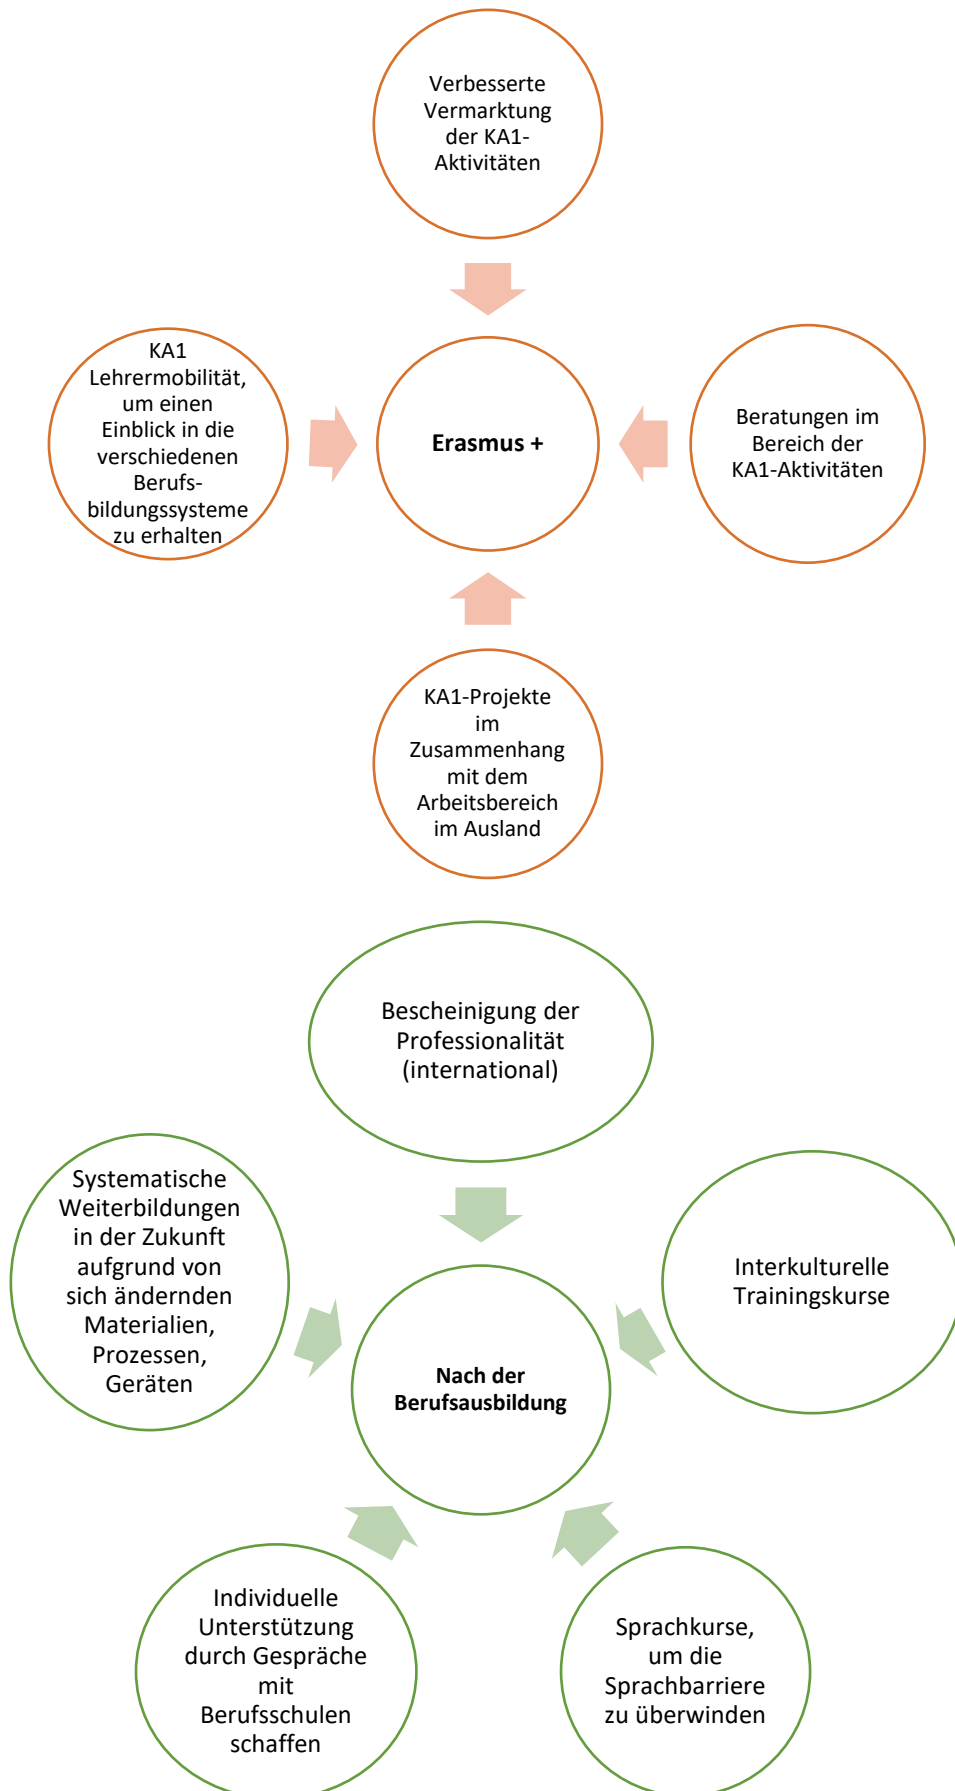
Verbesserte Vermarktung der KA1-Aktivitäten

KA1 Lehrermobilität, um einen Einblick in die verschiedenen Berufsbildungssysteme zu erhalten

Erasmus +

Beratungen im Bereich der KA1-Aktivitäten

KA1-Projekte im Zusammenhang mit dem Arbeitsbereich im Ausland

Bescheinigung der Professionalität (international)

Systematische Weiterbildungen in der Zukunft aufgrund von sich ändernden Materialien, Prozessen, Geräten

Nach der Berufsausbildung

Interkulturelle Trainingskurse

Individuelle Unterstützung durch Gespräche mit Berufsschulen schaffen

Sprachkurse, um die Sprachbarriere zu überwinden